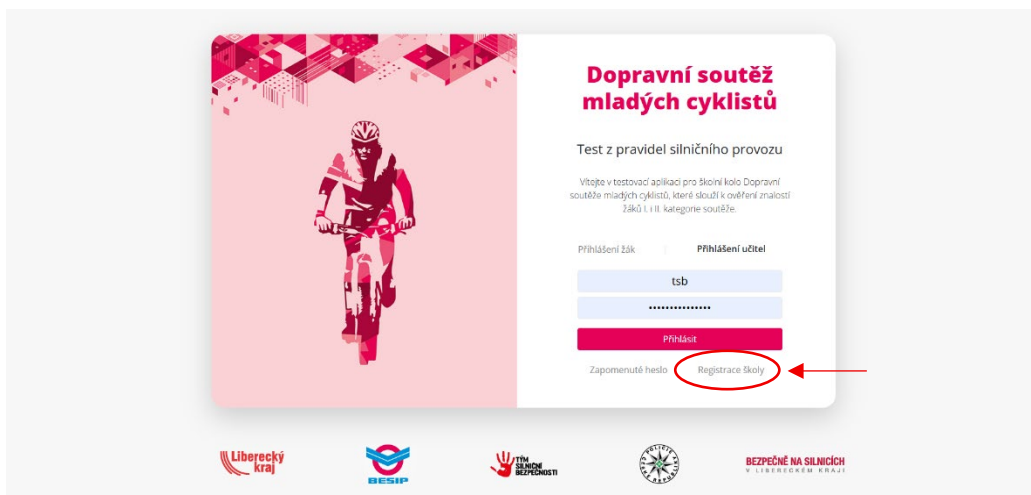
Dopravní soutěž mladých cyklistů

Test z pravidel silničního provozu

Vítejte v testovací aplikaci pro školní kolo Dopravní soutěže mladých cyklistů, které slouží k ověření znalostí žáků I. i II. kategorie soutěže.

Přihlášení žák

Přihlášení učitel

tsb

••••••••••••••

Přihlásit

Zapomenuté heslo

Registrace školy

Liberecký kraj

BESIP

TÝM SILNIČNÍ BEZPEČNOSTI

POLICIE ČESKÉ REPUBLIKY

BEZPEČNĚ NA SILNICÍCH V LIBERECKÉM KRAJI